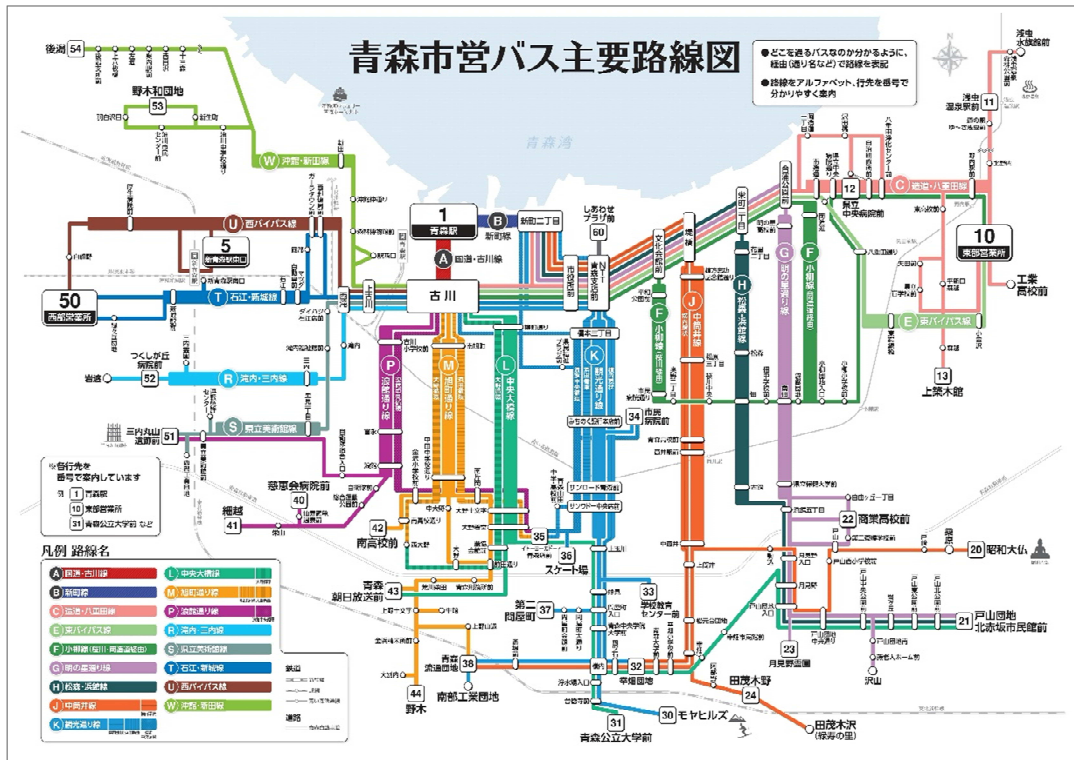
青森市営バス主要路線図

● どこを通るバスなのか分かるように、経由(通り名など)で路線を表記
● 路線をアルファベット、行先を番号で分かりやすく案内

青森湾

後潟 54
野木和団地 53
W 沖館・新田線
U 西バイパス線
5 新青森駅南口
50 西部営業所
T 石江・新城線
つくしが丘病院前 52
岩渡
R 浪内・三内線
S 県立美術館線
三内丸山遺跡 51
1 青森駅
A 国道・古川線
B 新町線
新町二丁目
しあわせプラザ前 60
古川
P 浪館通り線
M 旭町通り線
L 中央大橋線
K 観光通り線
34 市民病院前
F 小柳線
J 中筒井線
H 松森・浜館線
G 明の星通り線
E 東バイパス線
C 造道・八重田線
12 県立中央病院前
11 浅虫温泉駅前
浅虫水族館前
10 東部営業所
工業高校前
13 上築木館
22 商業高校前
20 昭和大仏
21 戸山団地 北志坂市民館前
23 月見野霊園
24 田茂木野
田茂木沢(緑寿の里)
30 モヤヒルズ
31 青森公立大学前
32 幸畑団地
33 学校教育センター前
37 第二問屋町
38 青森流通団地
南部工業団地
44 野木
43 青森朝日放送前
42 南高校前
36 スケート場
35
40 慈恵会病院前
41 細越

※自行先を番号で案内しています
例 1 青森駅
10 東部営業所
31 青森公立大学前 など

凡例 路線名
A 国道・古川線
B 新町線
C 造道・八重田線
E 東バイパス線
F 小柳線
G 明の星通り線
H 松森・浜館線
J 中筒井線
K 観光通り線
L 中央大橋線
M 旭町通り線
P 浪館通り線
R 浪内・三内線
S 県立美術館線
T 石江・新城線
U 西バイパス線
W 沖館・新田線

鉄道
道路